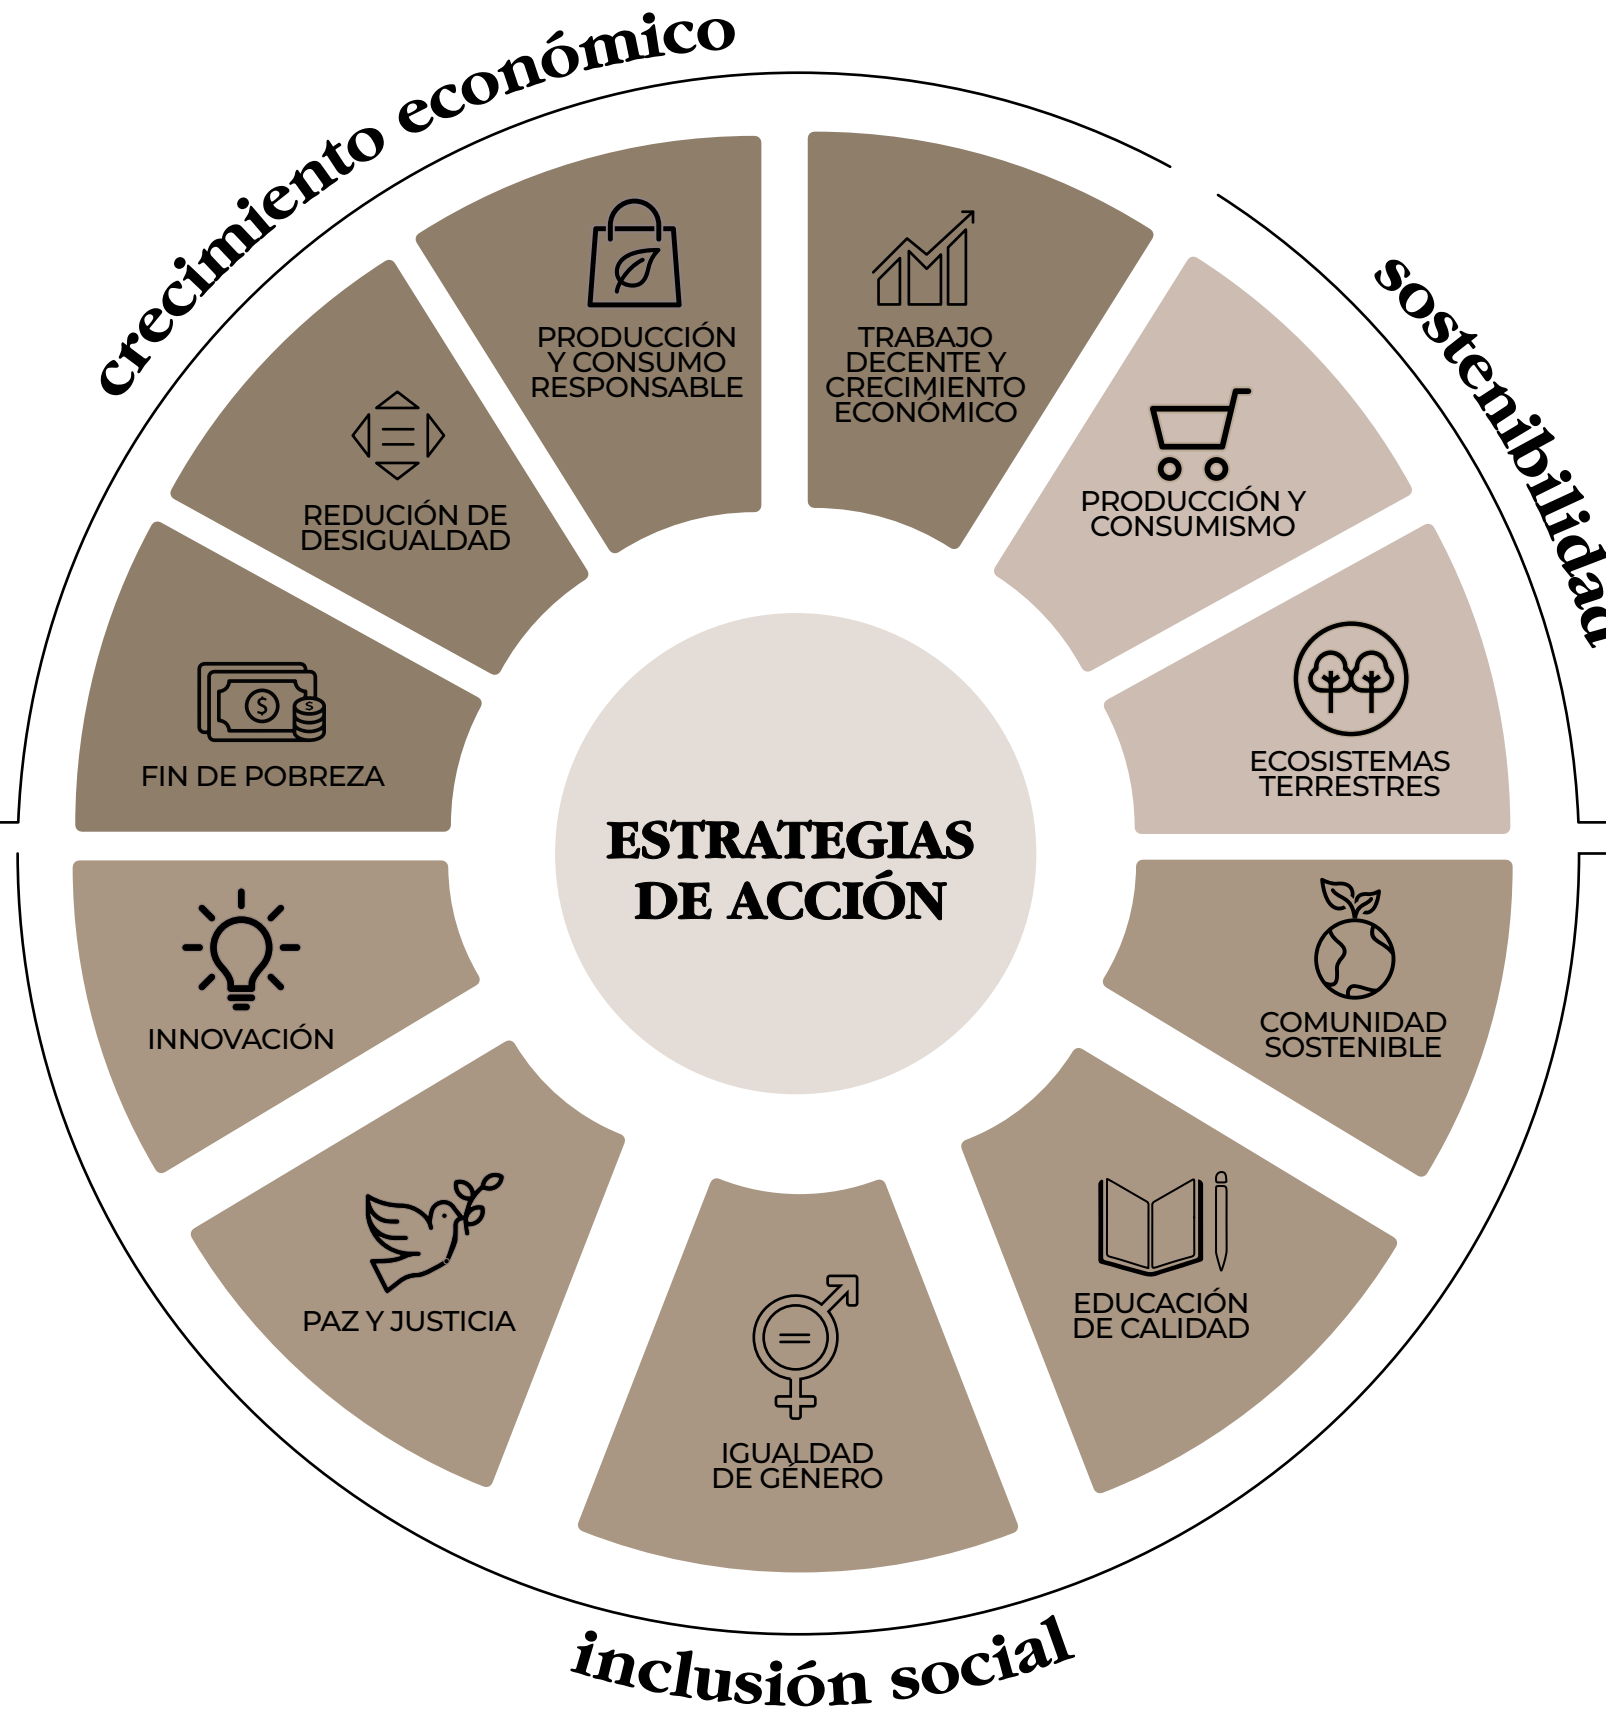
crecimiento económico

sostenibilidad

PRODUCCIÓN Y CONSUMO RESPONSABLE

TRABAJO DECENTE Y CRECIMIENTO ECONÓMICO

REDUCIÓN DE DESIGUALDAD

PRODUCCIÓN Y CONSUMISMO

FIN DE POBREZA

ECOSISTEMAS TERRESTRES

ESTRATEGIAS DE ACCIÓN

INNOVACIÓN

COMUNIDAD SOSTENIBLE

PAZ Y JUSTICIA

EDUCACIÓN DE CALIDAD

IGUALDAD DE GÉNERO

inclusión social